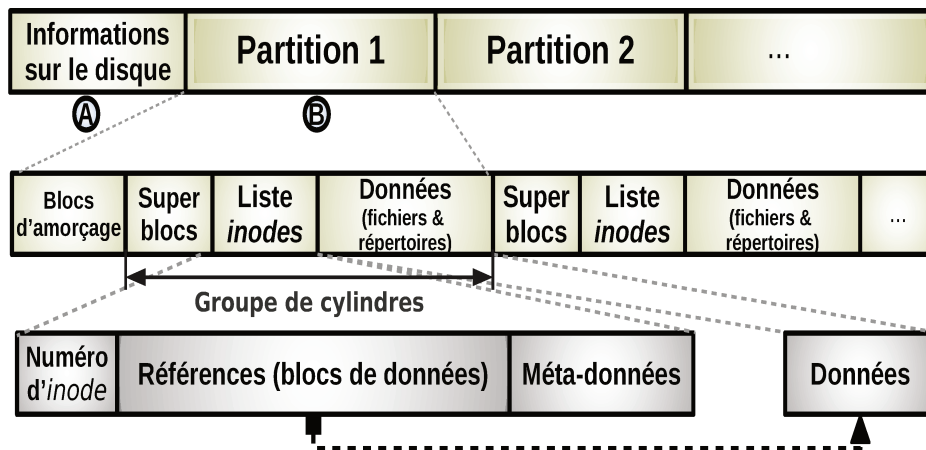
Informations sur le disque

Partition 1

Partition 2

...

A

B

Blocs d'amorçage

Super blocs

Liste *inodes*

Données (fichiers & répertoires)

Super blocs

Liste *inodes*

Données (fichiers & répertoires)

...

Groupe de cylindres

Numéro d'*inode*

Références (blocs de données)

Méta-données

Données